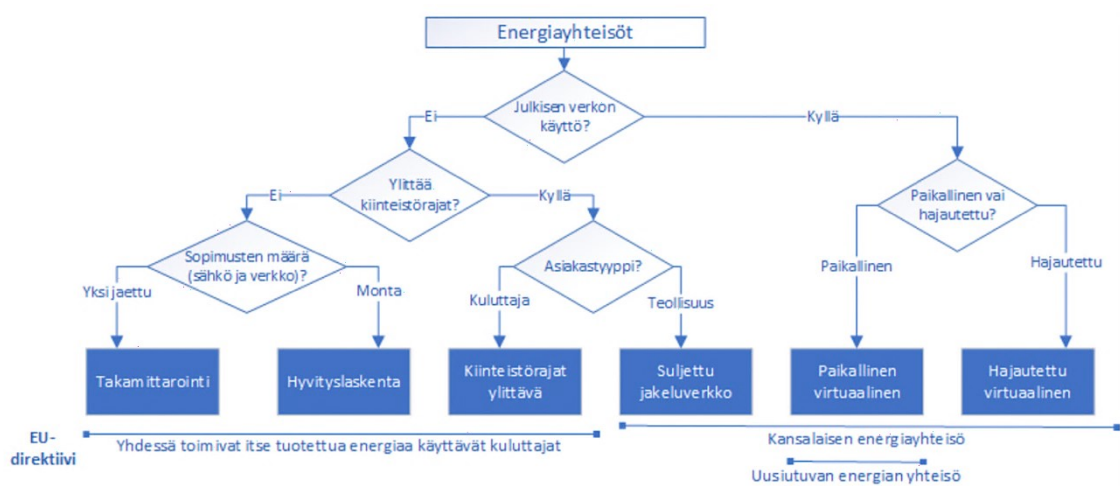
Energiayhteisöt

Julkisen verkon käyttö?

Ei

Kyllä

Ylittää kiinteistörajat?

Ei

Kyllä

Paikallinen vai hajautettu?

Sopimusten määrä (sähkö ja verkko)?

Yksi jaettu

Monta

Asiakastyyppi?

Kuluttaja

Teollisuus

Paikallinen

Hajautettu

Takamittarointi

Hyvityslaskenta

Kiinteistörajat ylittävä

Suljettu jakeluverkko

Paikallinen virtuaalinen

Hajautettu virtuaalinen

EU-direktiivi

Yhdessä toimivat itse tuotettua energiaa käyttävät kuluttajat

Kansalaisen energiayhteisö

Uusiutuvan energian yhteisö